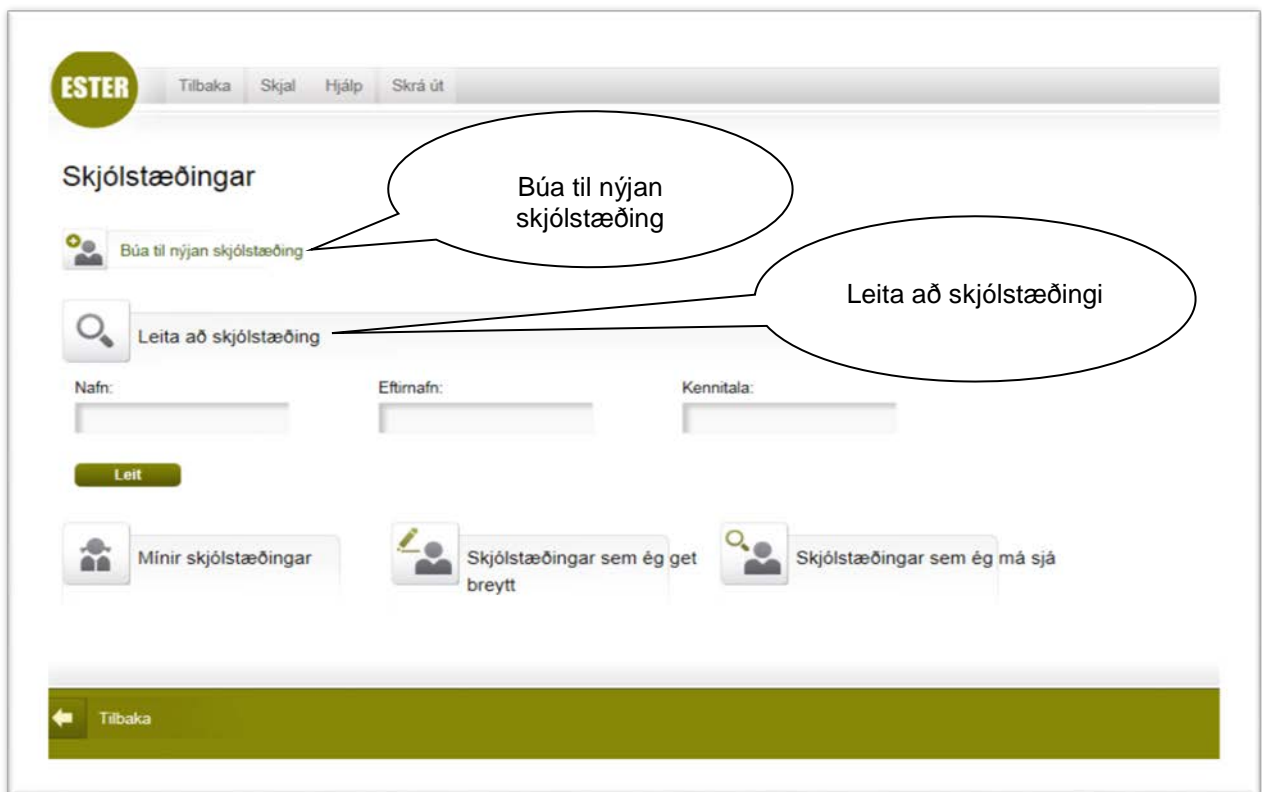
ESTER

Tilbaka Skjal Hjálp Skrá út

Skjólstæðingar

Búa til nýjan skjólstæðing

Búa til nýjan skjólstæðing

Leita að skjólstæðingi

Leita að skjólstæðing

Nafn:

Eftirnafn:

Kennitala:

Leit

Mínir skjólstæðingar

Skjólstæðingar sem ég get breytt

Skjólstæðingar sem ég má sjá

Tilbaka